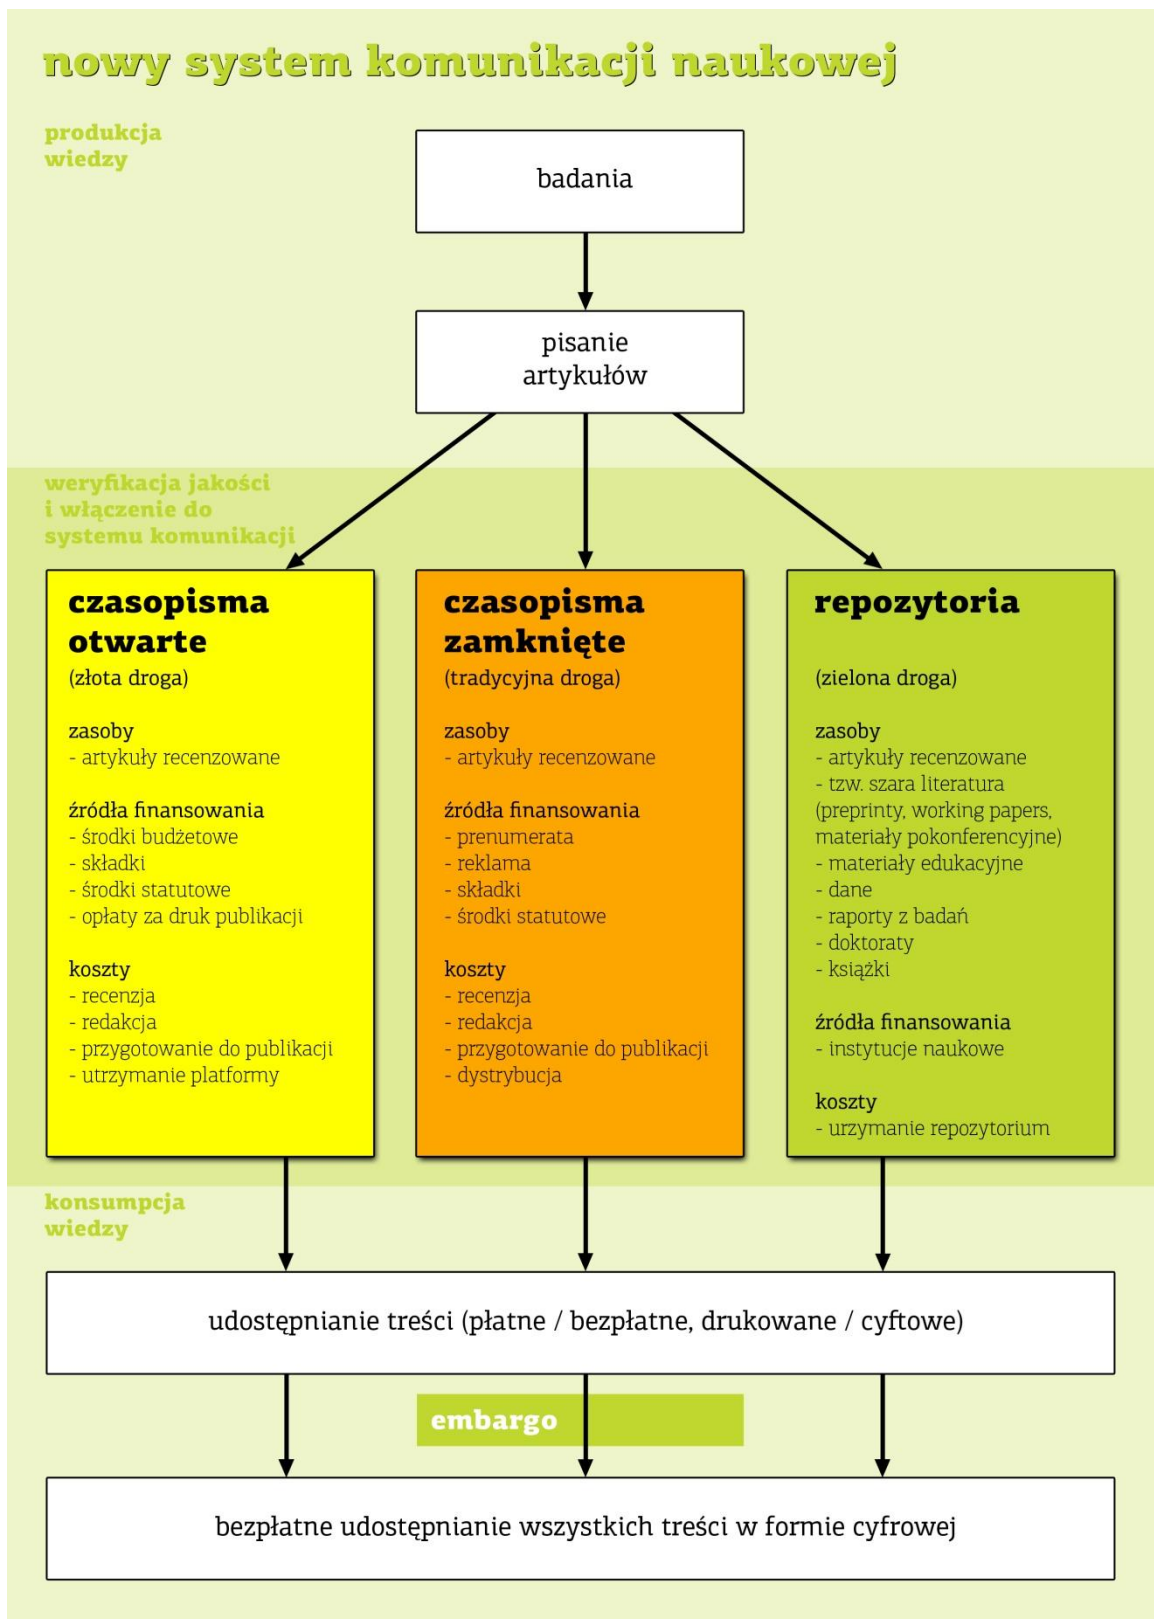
nowy system komunikacji naukowej

produkcja wiedzy

badania

pisanie artykułów

weryfikacja jakości i włączenie do systemu komunikacji

czasopisma otwarte
(złota droga)

zasoby
- artykuły recenzowane

źródła finansowania
- środki budżetowe
- składki
- środki statutowe
- opłaty za druk publikacji

koszty
- recenzja
- redakcja
- przygotowanie do publikacji
- utrzymanie platformy

czasopisma zamknięte
(tradycyjna droga)

zasoby
- artykuły recenzowane

źródła finansowania
- prenumerata
- reklama
- składki
- środki statutowe

koszty
- recenzja
- redakcja
- przygotowanie do publikacji
- dystrybucja

repozytoria

(zielona droga)

zasoby
- artykuły recenzowane
- tzw. szara literatura (preprinty, working papers, materiały pokonferencyjne)
- materiały edukacyjne
- dane
- raporty z badań
- doktoraty
- książki

źródła finansowania
- instytucje naukowe

koszty
- urzymanie repozytorium

konsumpcja wiedzy

udostępnianie treści (płatne / bezpłatne, drukowane / cyftowe)

embargo

bezpłatne udostępnianie wszystkich treści w formie cyfrowej